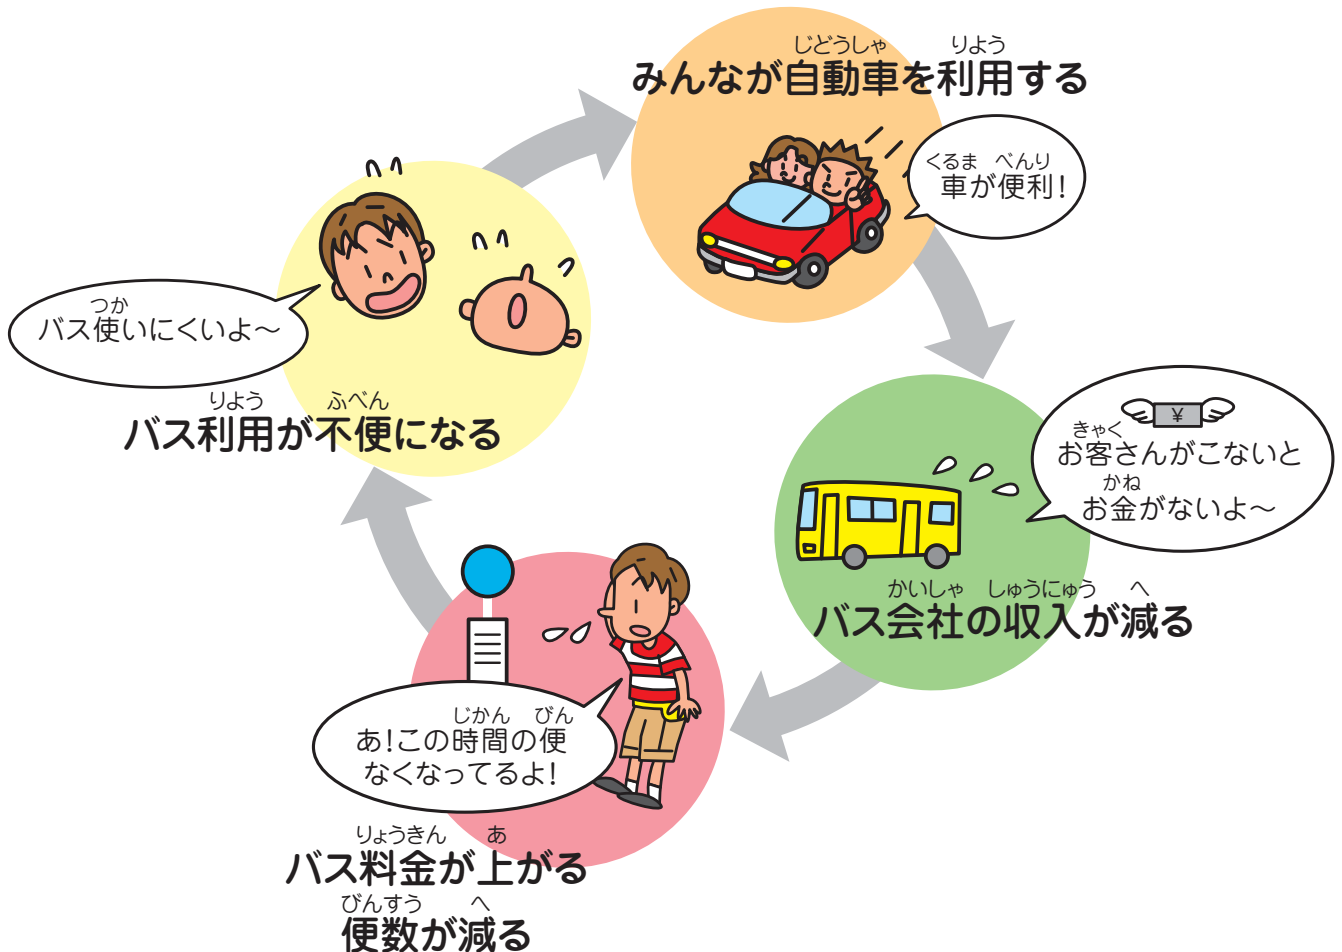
じどうしゃ　りよう
みんなが自動車を利用する

くるま　べんり
車が便利!

¥

きゃく
お客さんがこないと
かね
お金がないよ〜

かいしゃ　しゅうにゅう　へ
バス会社の収入が減る

じかん　びん
あ!この時間の便なくなってるよ!

りょうきん　あ
バス料金が上がる
びんすう　へ
便数が減る

つか
バス使いにくいよ〜

りよう　ふべん
バス利用が不便になる